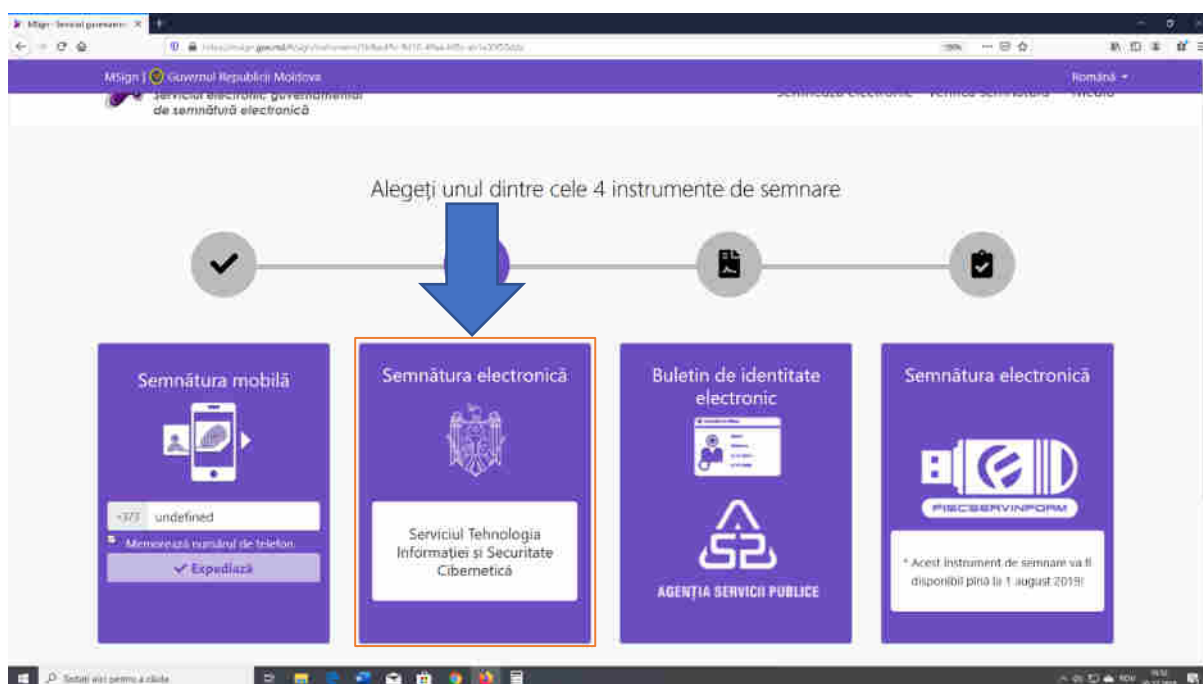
MSign - Serviciul guvernam ×

MSign | Guvernul Republicii Moldova

Română

Serviciul electronic guvernamental de semnătură electronică

Semnează electronic   Verifică semnătura   Ajutor

Alegeți unul dintre cele 4 instrumente de semnare

Semnătura mobilă

+373 undefined

Memorează numărul de telefon

✔ Expediază

Semnătura electronică

Serviciul Tehnologia Informației și Securitate Cibernetică

Buletin de identitate electronic

AGENȚIA SERVICII PUBLICE

Semnătura electronică

FISCSERVINFORM

* Acest instrument de semnare va fi disponibil pînă la 1 august 2019!

Tastați aici pentru a căuta